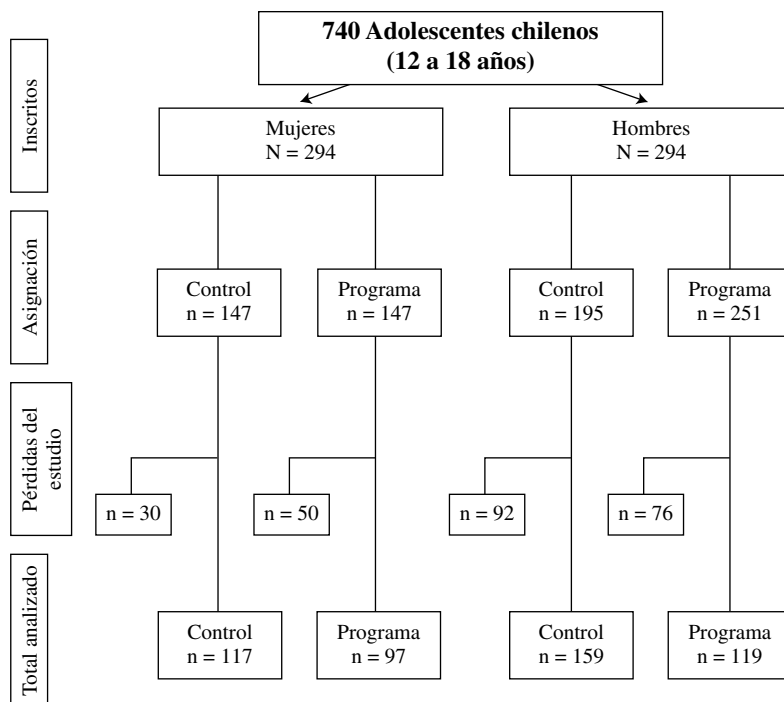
Inscritos

Asignación

Pérdidas del estudio

Total analizado

740 Adolescentes chilenos
(12 a 18 años)

Mujeres
N = 294

Hombres
N = 294

Control
n = 147

Programa
n = 147

Control
n = 195

Programa
n = 251

n = 30

n = 50

n = 92

n = 76

Control
n = 117

Programa
n = 97

Control
n = 159

Programa
n = 119